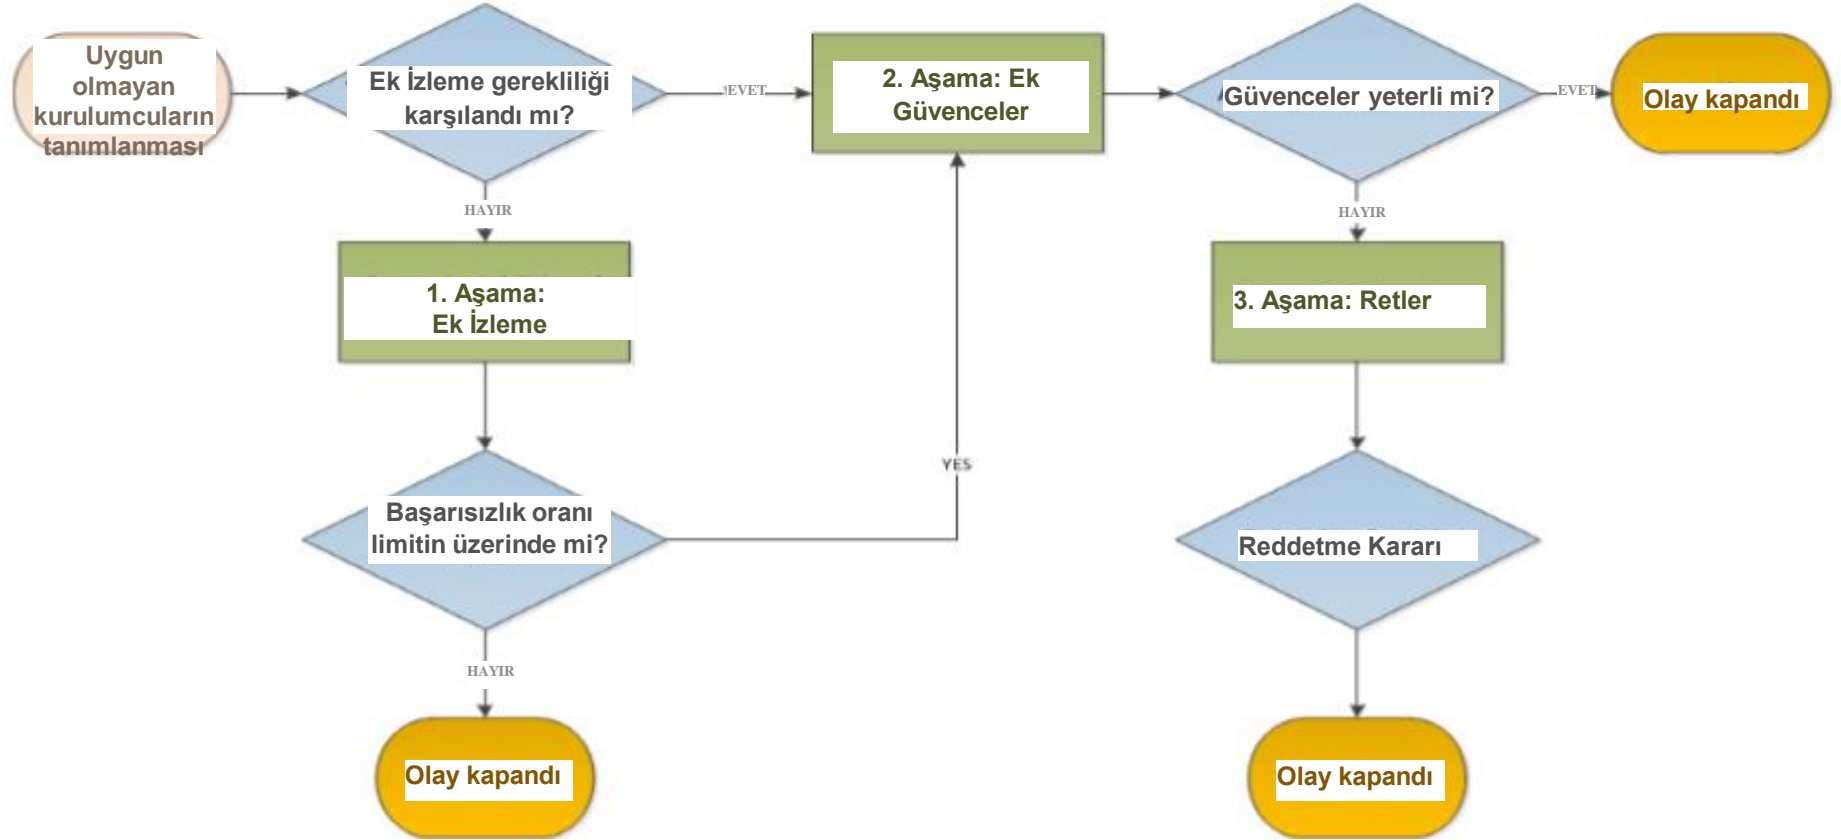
Uygun olmayan kurulumcuların tanımlanması

Ek İzleme gerekliliği karşılandı mı?

EVET

2. Aşama: Ek Güvenceler

Güvenceler yeterli mi?

EVET

Olay kapandı

HAYIR

1. Aşama: Ek İzleme

HAYIR

3. Aşama: Retler

YES

Başarısızlık oranı limitin üzerinde mi?

Reddetme Kararı

HAYIR

Olay kapandı

Olay kapandı